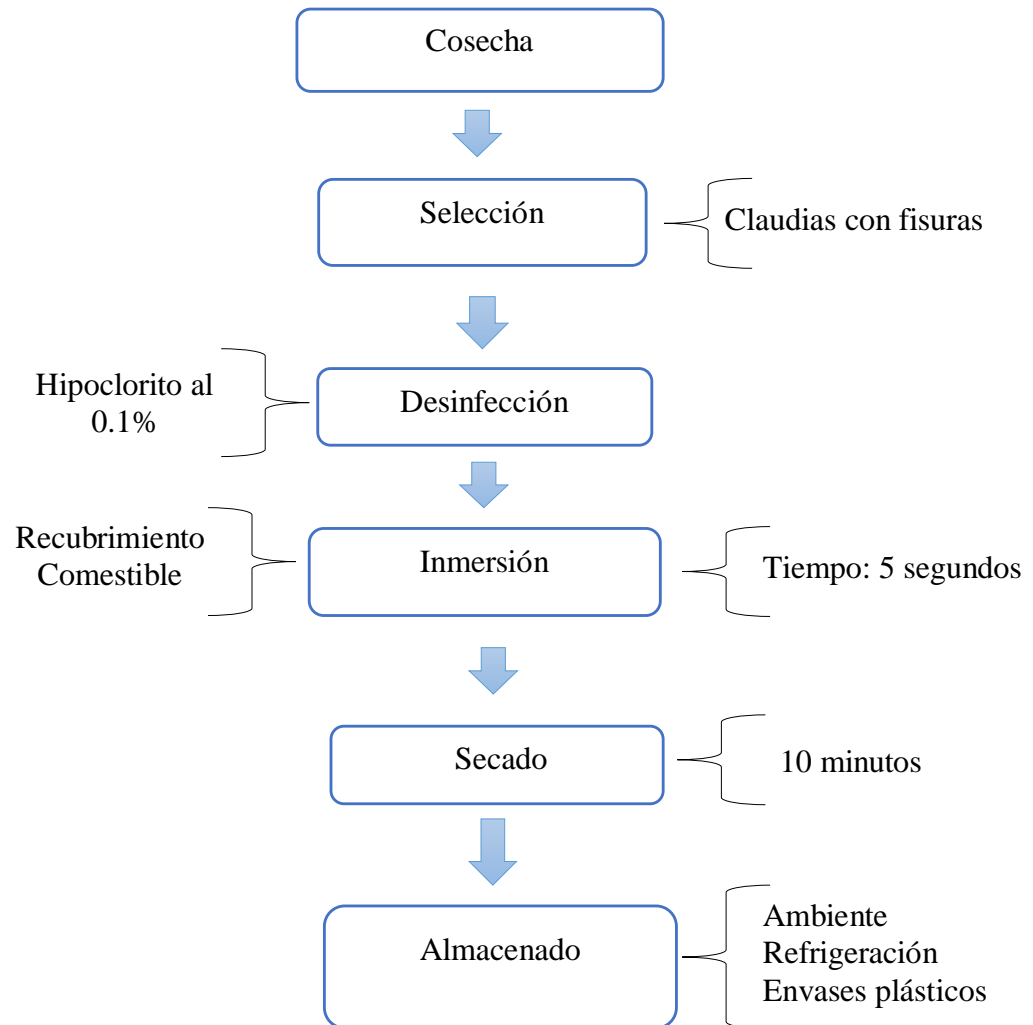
Cosecha

Selección

Claudias con fisuras

Hipoclorito al 0.1%

Desinfección

Recubrimiento Comestible

Inmersión

Tiempo: 5 segundos

Secado

10 minutos

Almacenado

Ambiente
Refrigeración
Envases plásticos